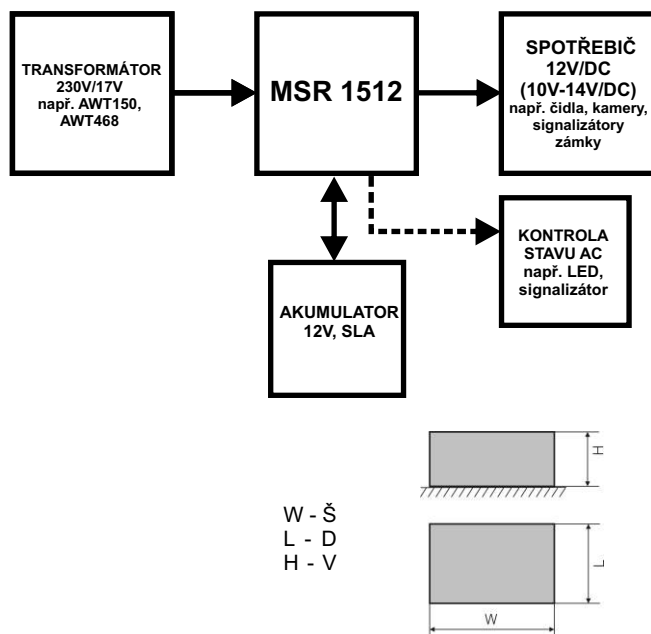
TRANSFORMÁTOR 230V/17V např. AWT150, AWT468

MSR 1512

SPOTŘEBIČ 12V/DC (10V-14V/DC) např. čidla, kamery, signalizátory zámky

AKUMULATOR 12V, SLA

KONTROLA STAVU AC např. LED, signalizátor

H

W - Š
L - D
H - V

L

W